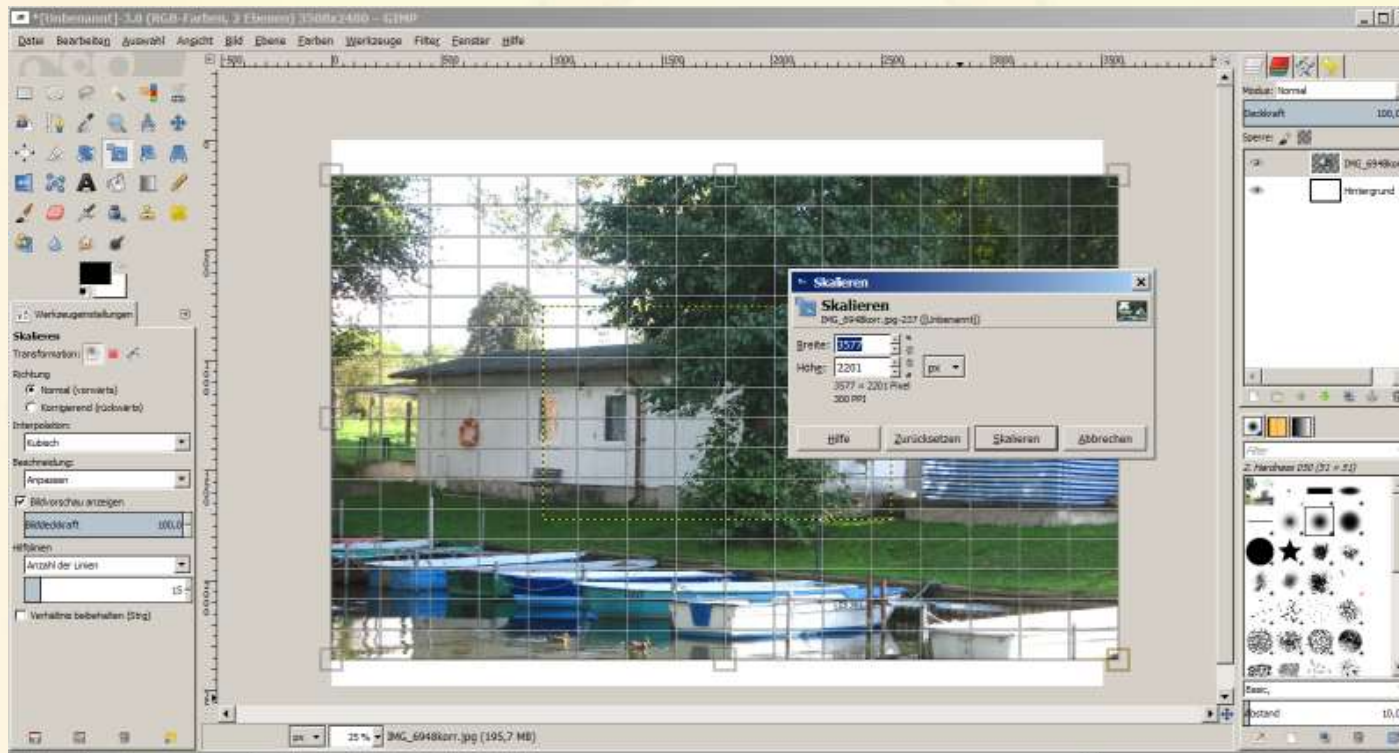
*[Unbenannt]-3.0 (RGB-Farben, 3 Ebenen) 3508x2480 – GIMP

Datei Bearbeiten Auswahl Ansicht Bild Ebene Farben Werkzeuge Filter Fenster Hilfe

Werkzeugeinstellungen

Skalieren
Transformation:
Richtung
Normal (vorwärts)
Korrigierend (rückwärts)
Interpolation:
Kubisch
Beschneidung:
Anpassen
Bildvorschau anzeigen
Bilddeckkraft 100,0
Hilfslinien
Anzahl der Linien
15
Verhältnis beibehalten (Strg)

Skalieren
Skalieren
IMG_6948korr.jpg-237 ([Unbenannt])
Breite: 3577
Höhe: 2201
px
3577 × 2201 Pixel
300 PPI
Hilfe
Zurücksetzen
Skalieren
Abbrechen

Modus: Normal
Deckkraft 100,0
Sperre:
IMG_6948korr
Hintergrund

Filter
2. Hardness 050 (51 × 51)
Basic,
Abstand 10,0

px
25 %
IMG_6948korr.jpg (195,7 MB)